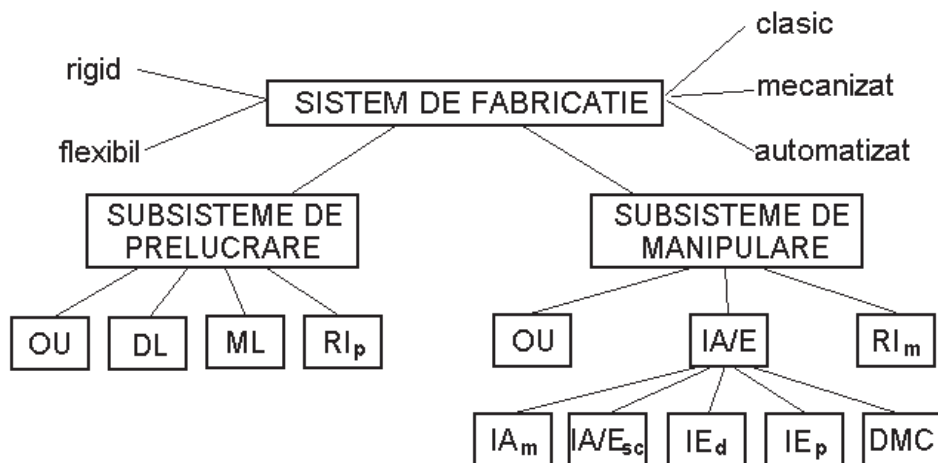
rigid

flexibil

SISTEM DE FABRICATIE

clasic

mecanizat

automatizat

SUBSISTEME DE PRELUCRARE

SUBSISTEME DE MANIPULARE

OU

DL

ML

$RI_p$

OU

IA/E

$RI_m$

$IA_m$

$IA/E_{sc}$

$IE_d$

$IE_p$

DMC